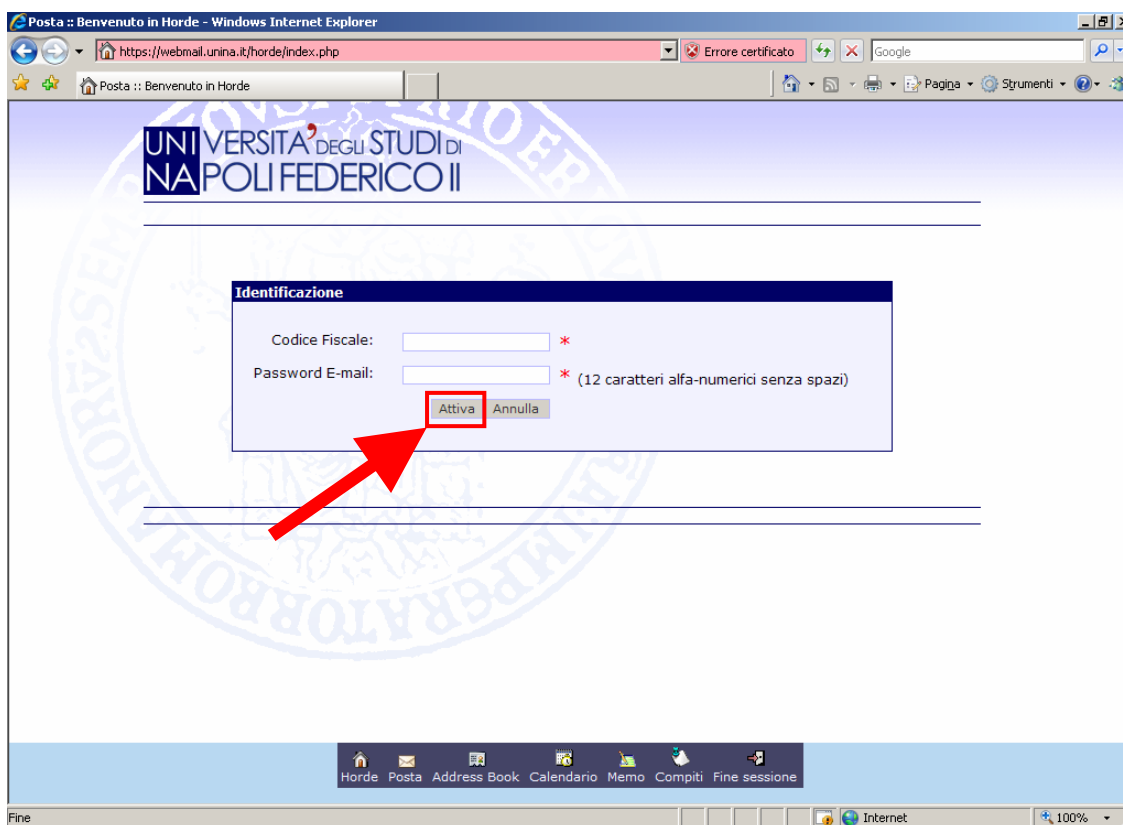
Posta :: Benvenuto in Horde - Windows Internet Explorer

https://webmail.unina.it/horde/index.php

Errore certificato

Google

Posta :: Benvenuto in Horde

Pagina

Strumenti

UNIVERSITA' DEGLI STUDI DI NAPOLI FEDERICO II

Identificazione

Codice Fiscale: *

Password E-mail: * (12 caratteri alfa-numerici senza spazi)

Attiva Annulla

Horde Posta Address Book Calendario Memo Compiti Fine sessione

Fine

Internet

100%